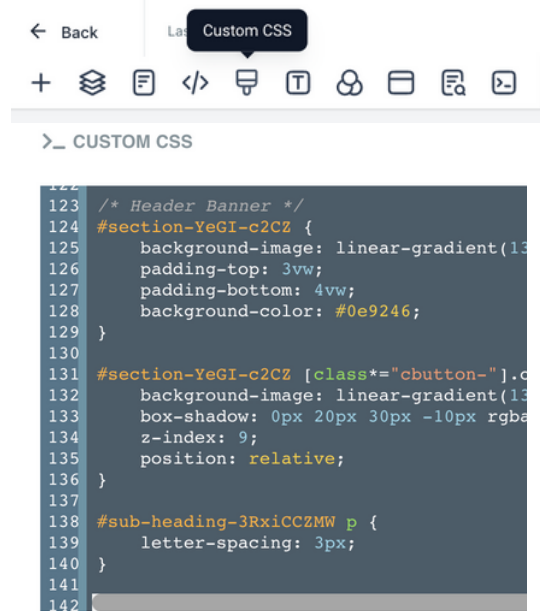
← Back

La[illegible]

Custom CSS

>_ CUSTOM CSS

122
123 /* Header Banner */
124 #section-YeGI-c2CZ {
125 background-image: linear-gradient(13
126 padding-top: 3vw;
127 padding-bottom: 4vw;
128 background-color: #0e9246;
129 }
130
131 #section-YeGI-c2CZ [class*="cbutton-"].c
132 background-image: linear-gradient(13
133 box-shadow: 0px 20px 30px -10px rgba
134 z-index: 9;
135 position: relative;
136 }
137
138 #sub-heading-3RxiCCZMW p {
139 letter-spacing: 3px;
140 }
141
142